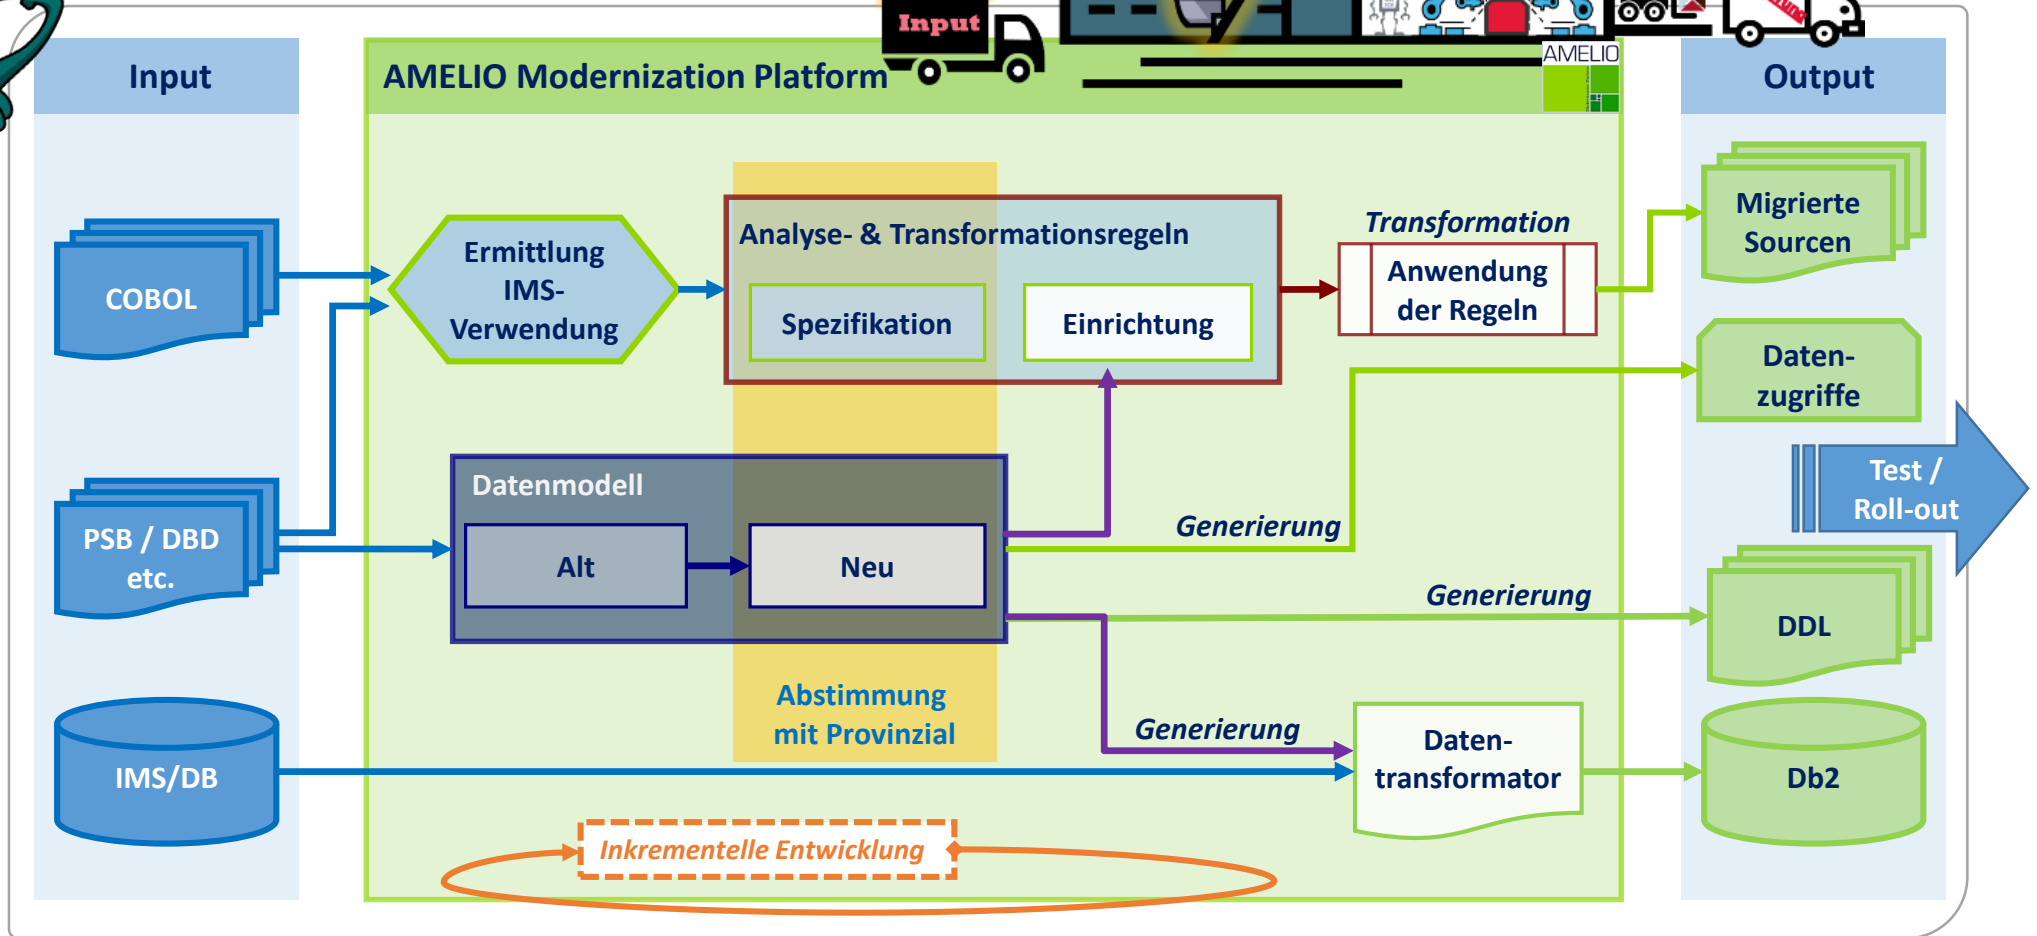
Input

AMELIO Modernization Platform

Input

AMELIO

Output

COBOL

PSB / DBD etc.

IMS/DB

Ermittlung IMS-Verwendung

Analyse- & Transformationsregeln

Spezifikation

Einrichtung

Transformation

Anwendung der Regeln

Migrierte Sourcen

Daten-zugriffe

Test / Roll-out

Datenmodell

Alt

Neu

Generierung

Generierung

DDL

Abstimmung mit Provinzial

Generierung

Daten-transformator

Db2

Inkrementelle Entwicklung